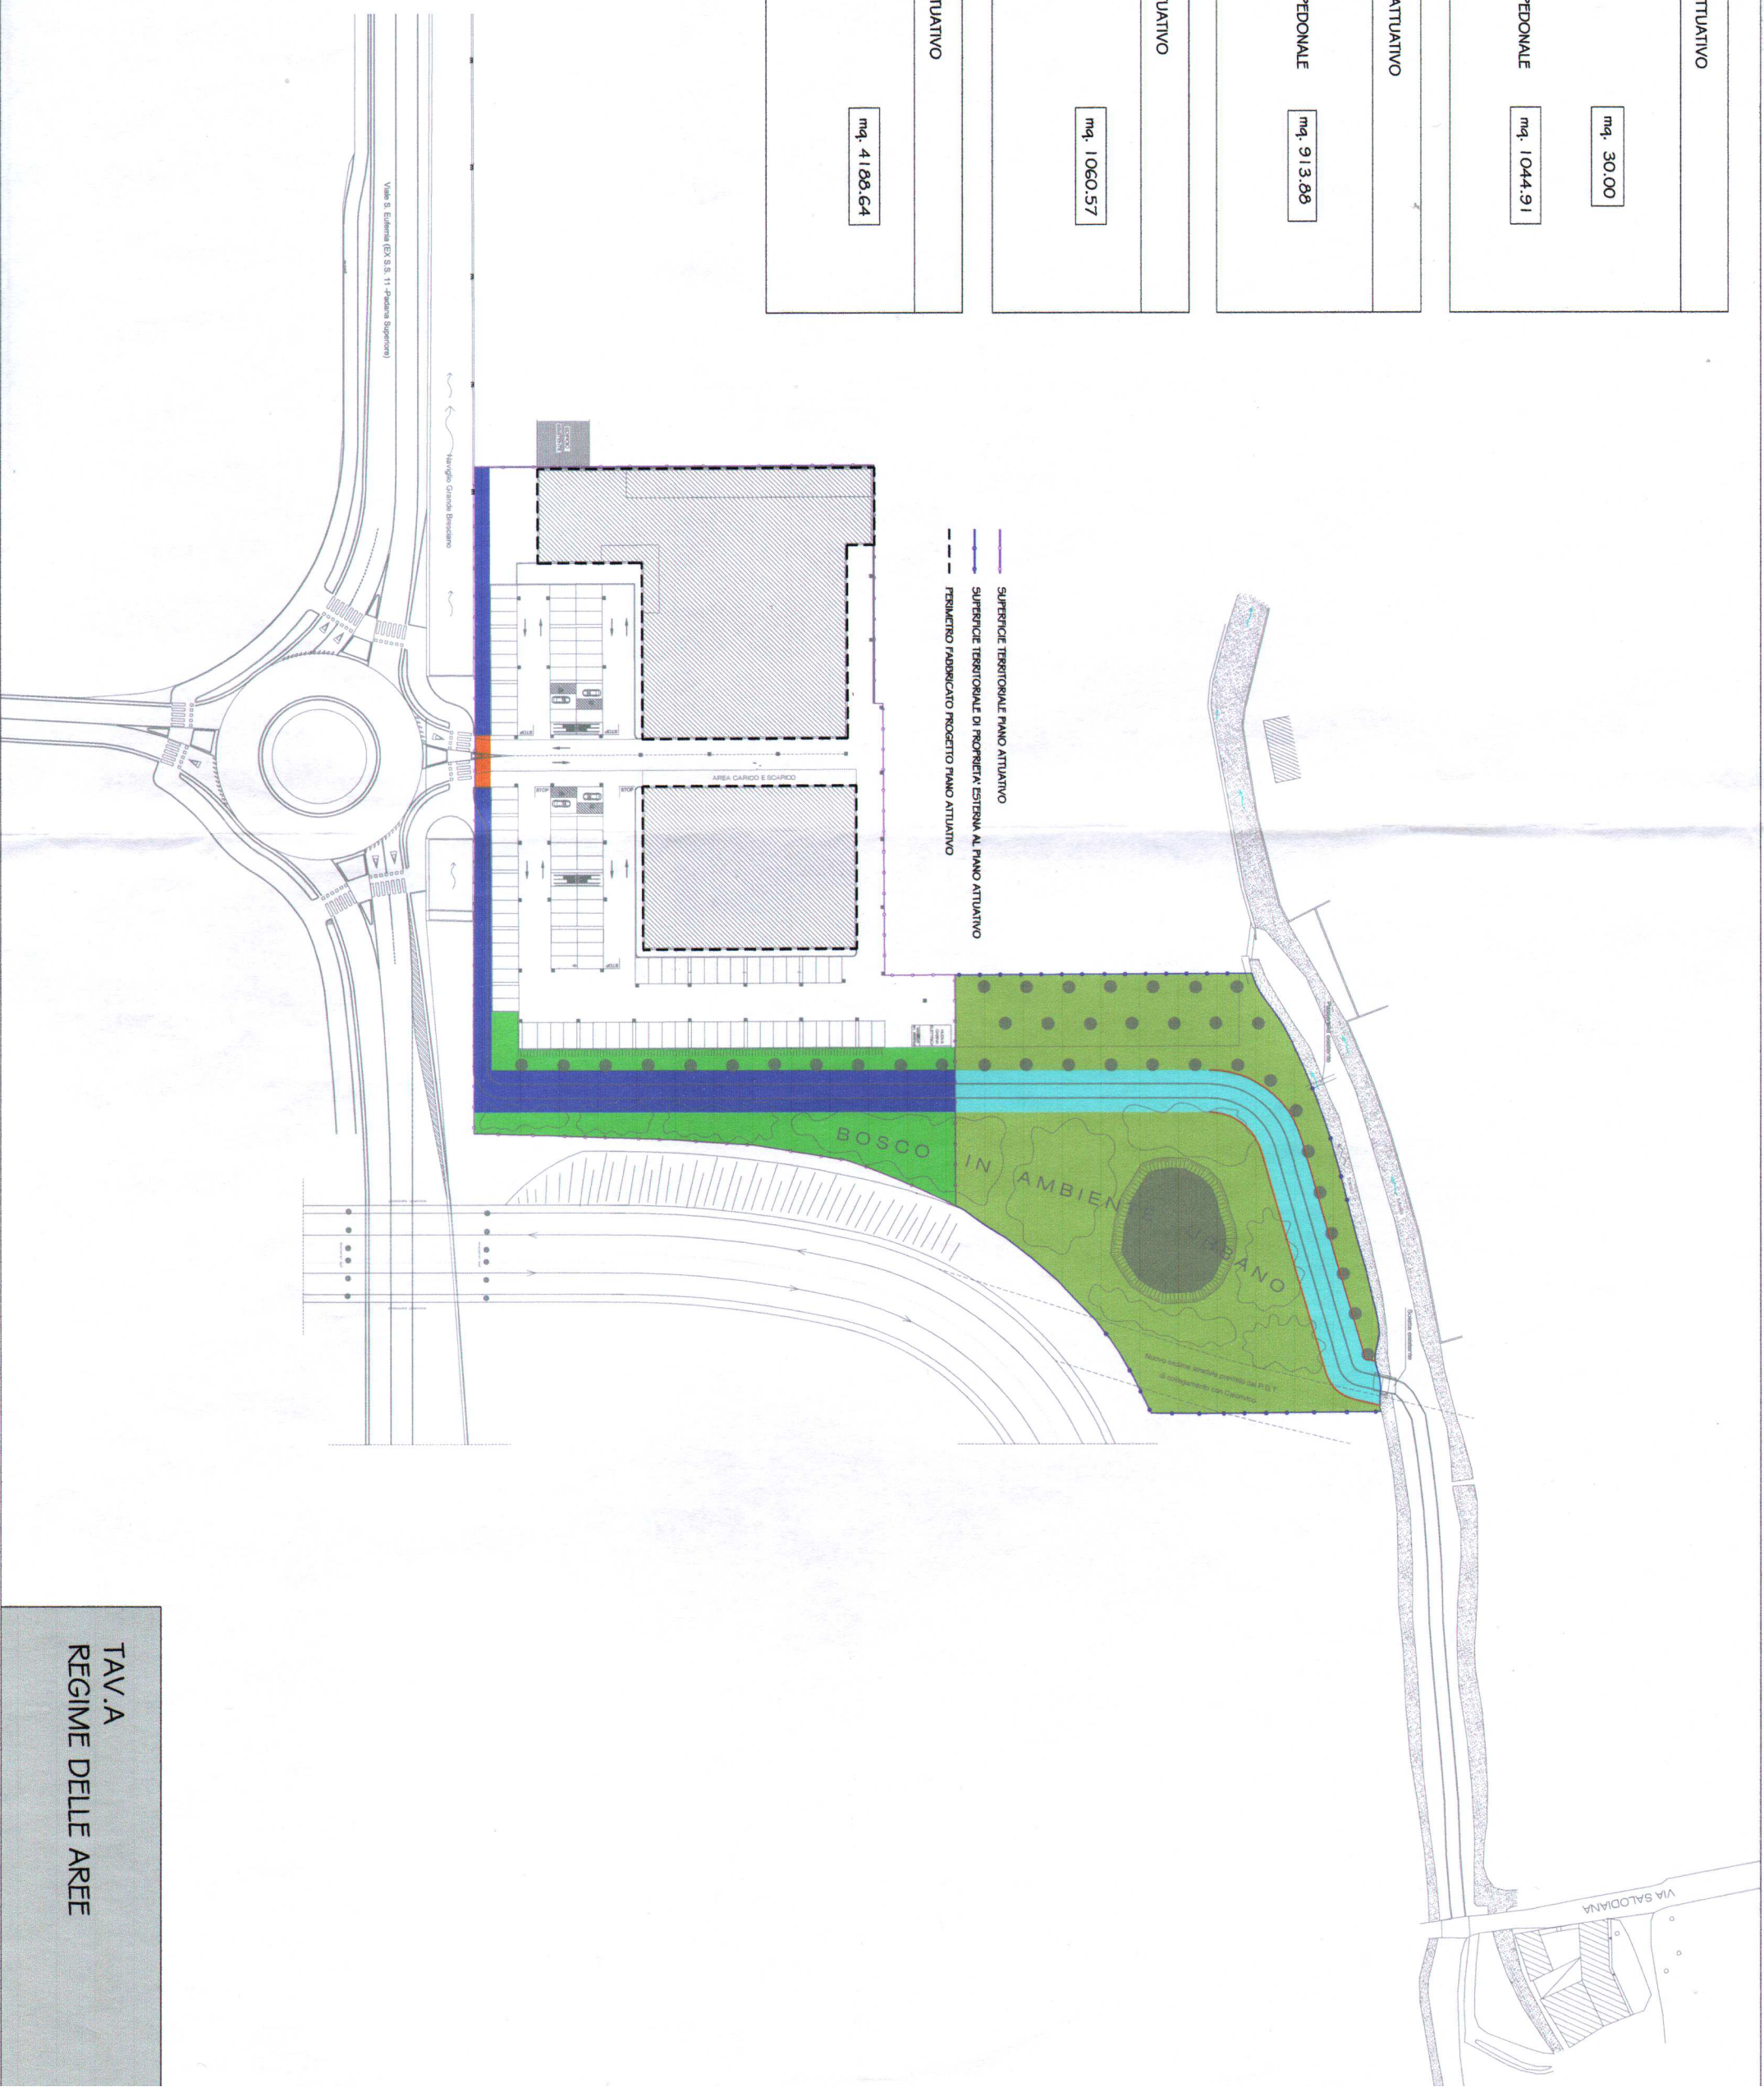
TTUATIVO
mq. 30.00

PEDONALE
mq. 1044.91

ATTUATIVO

PEDONALE
mq. 913.88

UATIVO
mq. 1060.57

UATIVO
mq. 4188.64

Viale S. Eufemia (EX S.S. 11 -Padana Superiore)

Naviglio Grande Bresciano

SUPERFICIE TERRITORIALE PIANO ATTUATIVO
SUPERFICIE TERRITORIALE DI PROPRIETA' ESTERNA AL PIANO ATTUATIVO
PERIMETRO FABBRICATO PROGETTO PIANO ATTUATIVO

AREA CARICO E SCARICO

STOP

STOP

BOSCO IN AMBIENTE URBANO

VIA SALODIANA

TAV.A
REGIME DELLE AREE